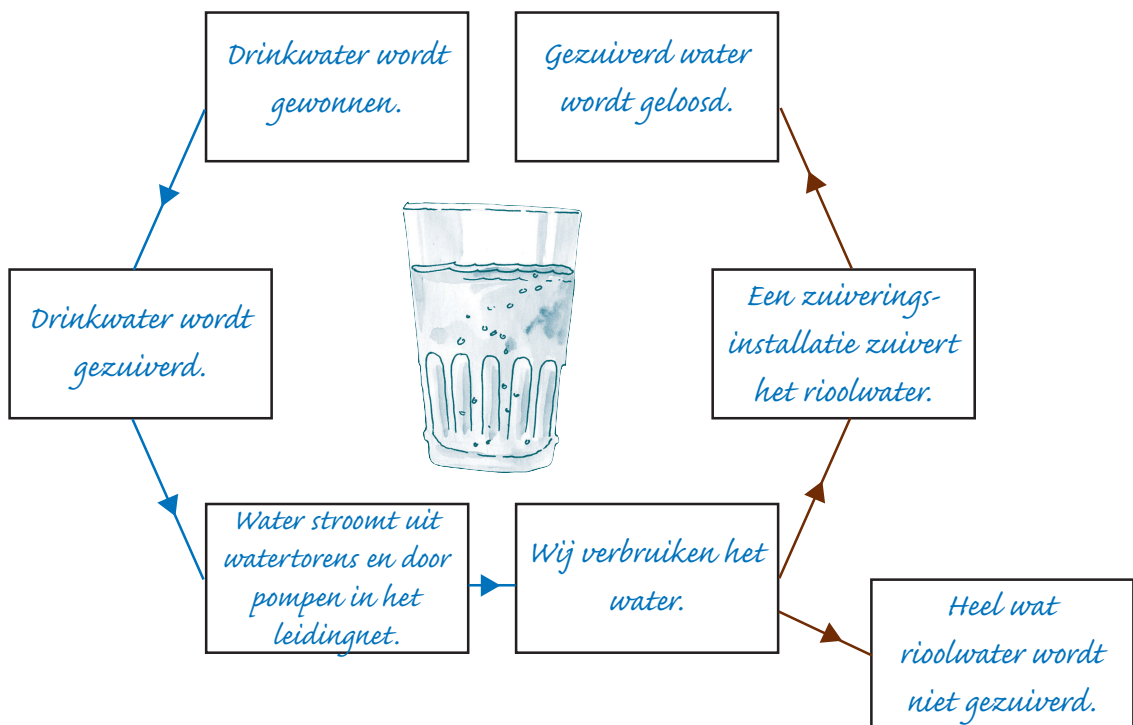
Drinkwater wordt gewonnen.

Gezuiverd water wordt geloosd.

Drinkwater wordt gezuiverd.

Een zuiveringsinstallatie zuivert het rioolwater.

Water stroomt uit watertorens en door pompen in het leidingnet.

Wij verbruiken het water.

Heel wat rioolwater wordt niet gezuiverd.